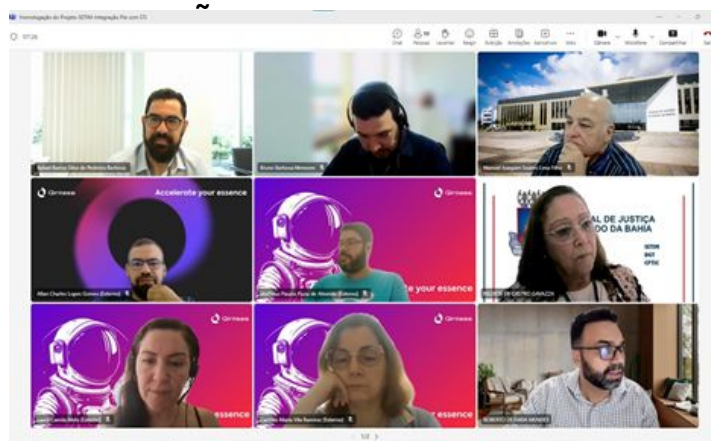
Inauguração do Projeto SEFAM Integração Pje com CTI

07:26

Chat Pessoas Levantar Reagir Exibição Anotações Aplicativos Mais Câmera Microfone Compartilhar Sair

Rafael Ramos Silva de Pinheiro Barbosa

Bruno Barbosa Menezes

Manoel Joaquim Soares Lima Filho

Qintess Accelerate your essence

Allan Charles Lopes Gomes (Externo)

Qintess

your essence

Matheus Paulo Rocha de Almeida (Externo)

AL DE JUSTIÇA DO DA BAHIA

SETIM DGT CPTIC

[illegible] DE CASTRO GAVAZZA

Qintess

essence

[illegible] (Externo)

Qintess

essence

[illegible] Maria Vila Ramirez (Externo)

ROBERTO DE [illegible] MENDES

1/2